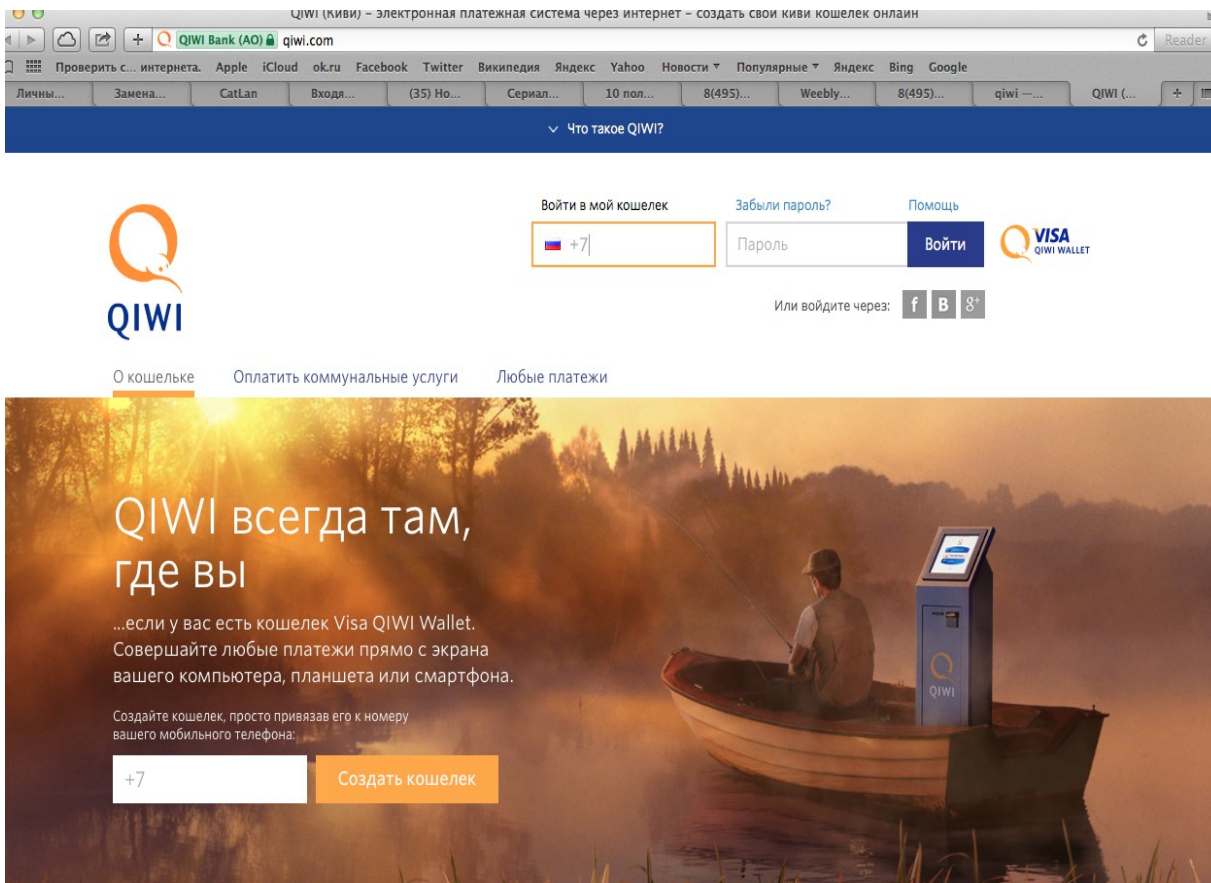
QIWI (Киви) – электронная платежная система через интернет – создать свои киви кошелек онлайн

QIWI Bank (AO) qiwi.com

Reader

Проверить с... интернета. Apple iCloud ok.ru Facebook Twitter Википедия Яндекс Yahoo Новости Популярные Яндекс Bing Google

Личны... Замена... CatLan Входя... (35) Но... Сериал... 10 пол... 8(495)... Weebly... 8(495)... qiwi —... QIWI (...

Что такое QIWI?

Войти в мой кошелек

Забыли пароль?

Помощь

+7

Пароль

Войти

VISA QIWI WALLET

QIWI

Или войдите через: f B g+

О кошельке

Оплатить коммунальные услуги

Любые платежи

QIWI всегда там, где вы

...если у вас есть кошелек Visa QIWI Wallet. Совершайте любые платежи прямо с экрана вашего компьютера, планшета или смартфона.

Создайте кошелек, просто привязав его к номеру вашего мобильного телефона:

+7

Создать кошелек

QIWI